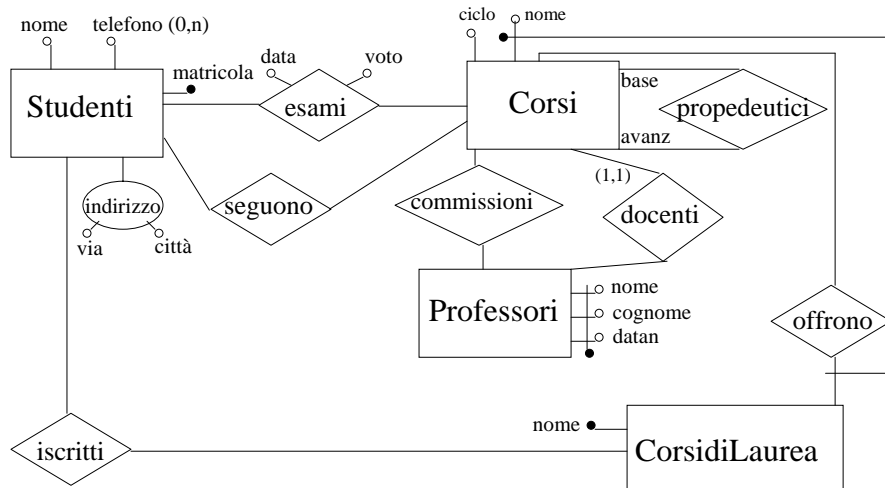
nome
telefono (0,n)
Studenti
matricola
data
voto
esami
ciclo
nome
Corsi
base
propedeutici
avanz
indirizzo
via
città
seguono
commissioni
(1,1)
docenti
Professori
nome
cognome
datan
offrono
iscritti
nome
CorsidiLaurea